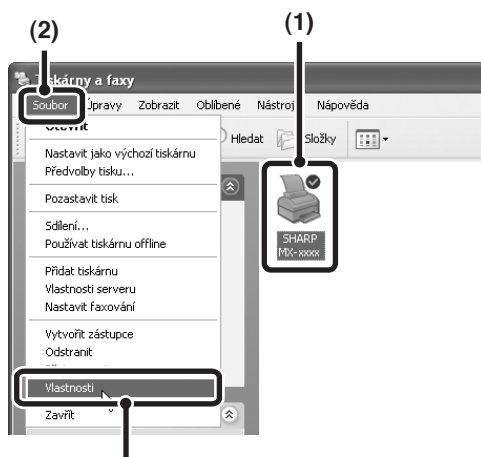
(2)

(1)

Tiskárny a faxy

Soubor Úpravy Zobrazit Oblíbené Nástroje Nápověda

Otevřít

Hledat Složky

Nastavit jako výchozí tiskárnu
Předvolby tisku...

Pozastavit tisk

Sdílení...
Používat tiskárnu offline

Přidat tiskárnu
Vlastnosti serveru
Nastavit faxování

Vytvořit zástupce
Odstranit
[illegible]

Vlastnosti

Zavřít

SHARP
MX-xxxx